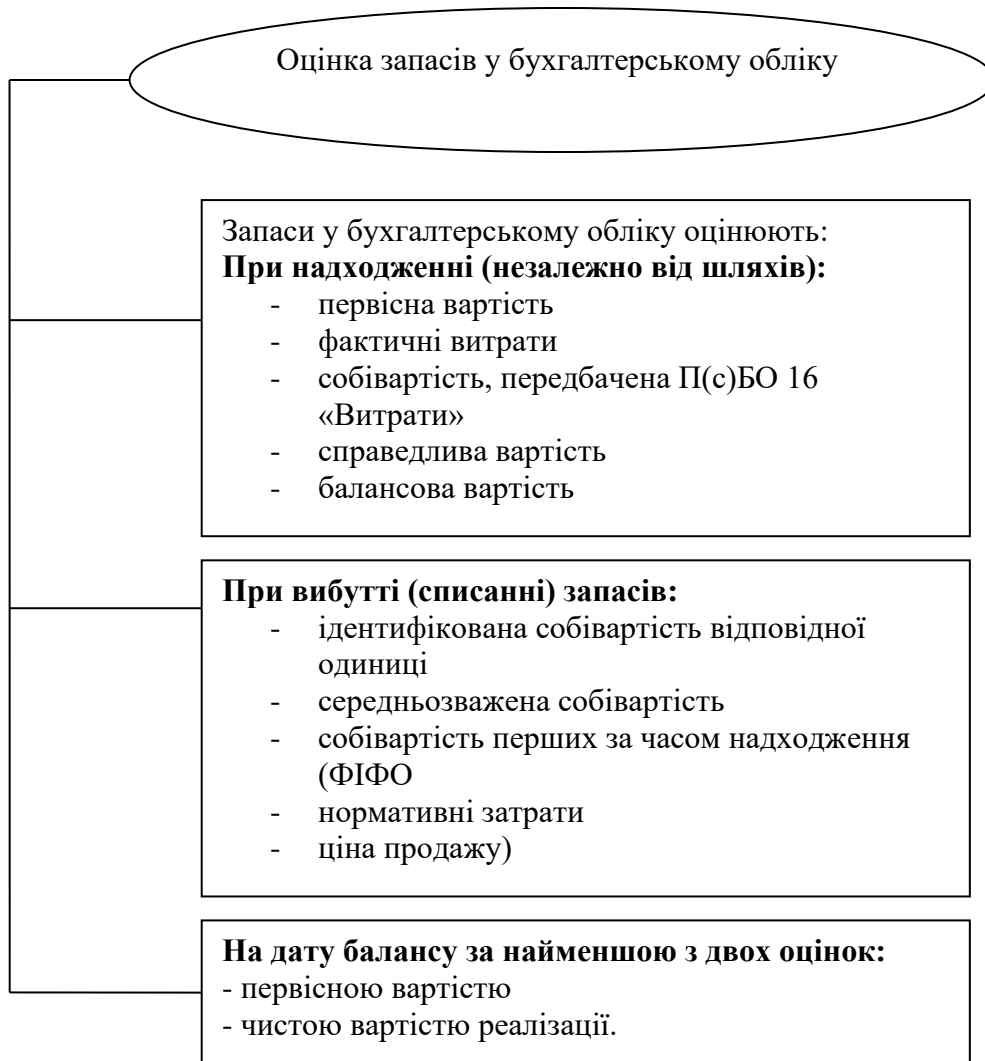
Оцінка запасів у бухгалтерському обліку

Запаси у бухгалтерському обліку оцінюють:
**При надходженні (незалежно від шляхів):**
- первісна вартість
- фактичні витрати
- собівартість, передбачена П(с)БО 16 «Витрати»
- справедлива вартість
- балансова вартість

**При вибутті (списанні) запасів:**
- ідентифікована собівартість відповідної одиниці
- середньозважена собівартість
- собівартість перших за часом надходження (ФІФО
- нормативні затрати
- ціна продажу)

**На дату балансу за найменшою з двох оцінок:**
- первісною вартістю
- чистою вартістю реалізації.